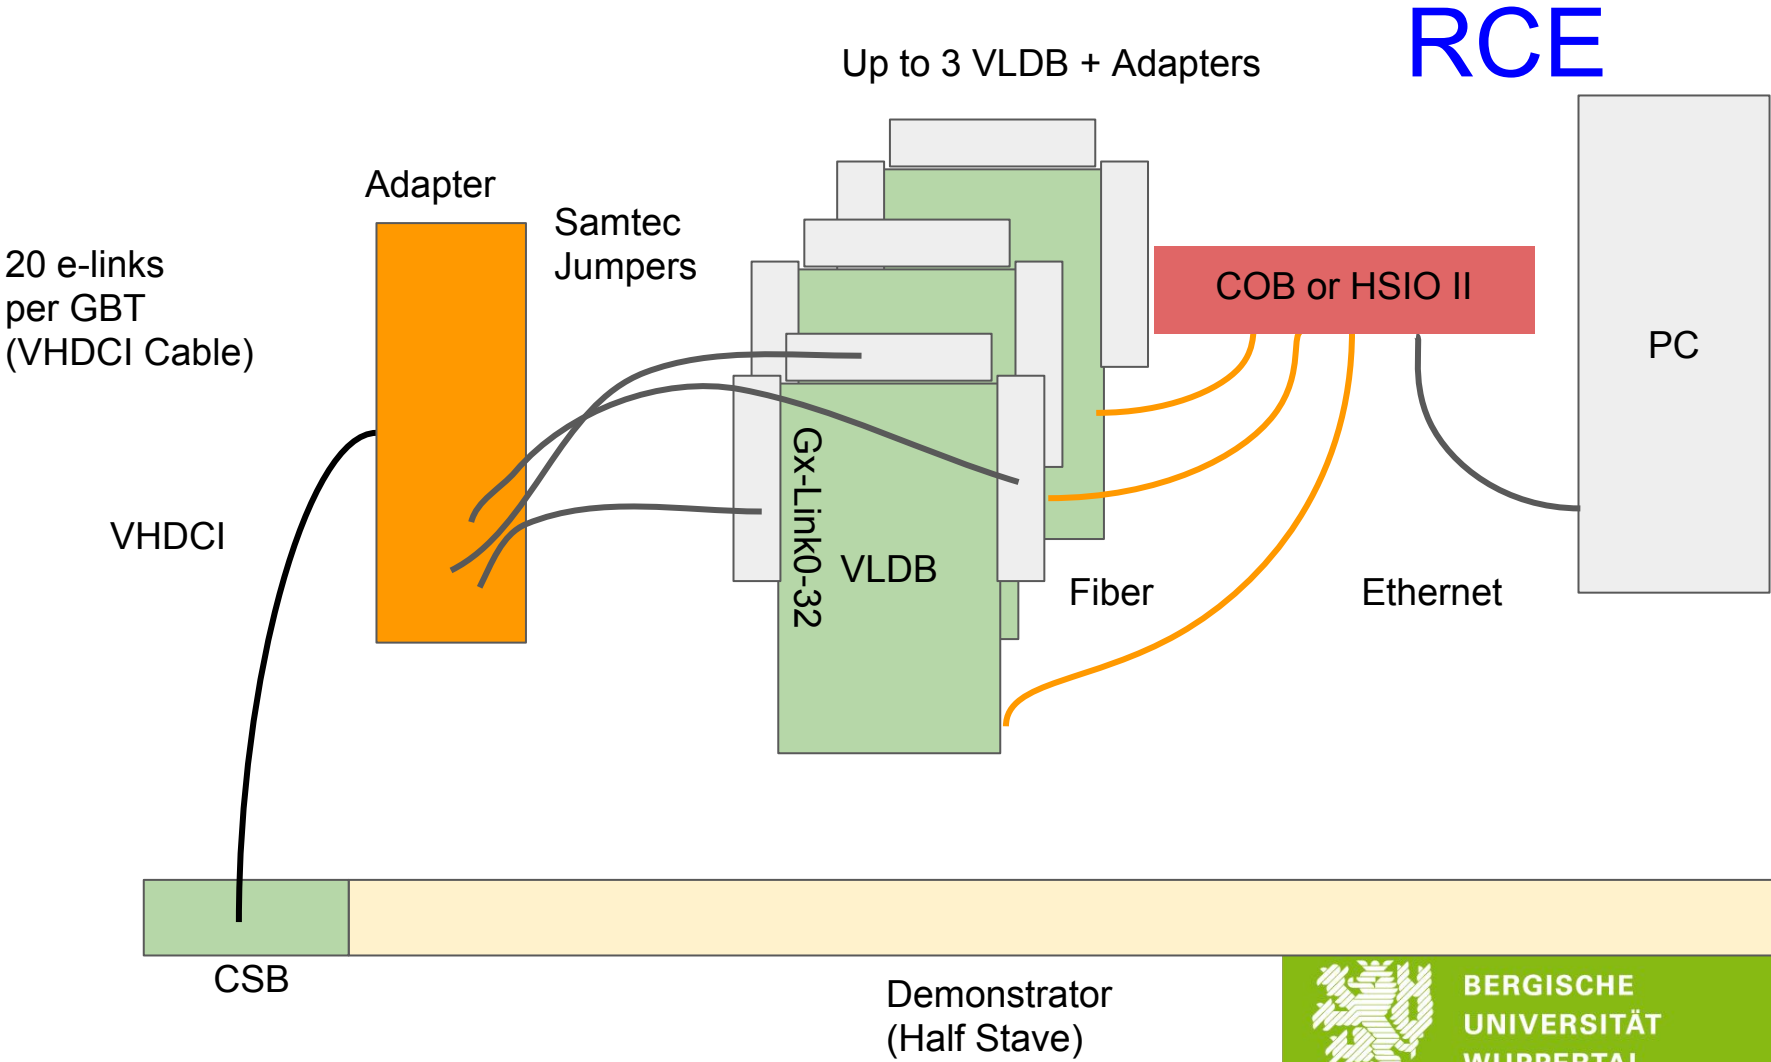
RCE

Up to 3 VLDB + Adapters

Adapter

Samtec Jumpers

20 e-links per GBT (VHDCI Cable)

COB or HSIO II

PC

Gx-Link0-32

VLDB

VHDCI

Fiber

Ethernet

CSB

Demonstrator (Half Stave)

BERGISCHE UNIVERSITÄT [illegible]